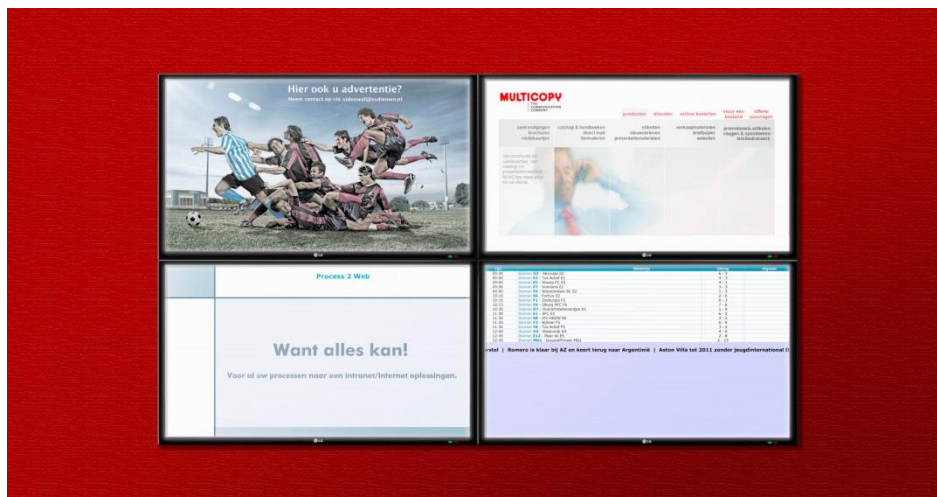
Hier ook u advertentie?

Neem contact op via videowall@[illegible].nl

MULTICOPY

producten | diensten | online bestellen | kleur een bestand | offerte aanvragen

Process 2 Web

Want alles kan!

Voor al uw processen naar een Intranet/Internet oplossingen.

vstel | Romero is klaar bij AZ en keert terug naar Argentinië | Aston Villa tot 2011 zonder jeugdinternational D